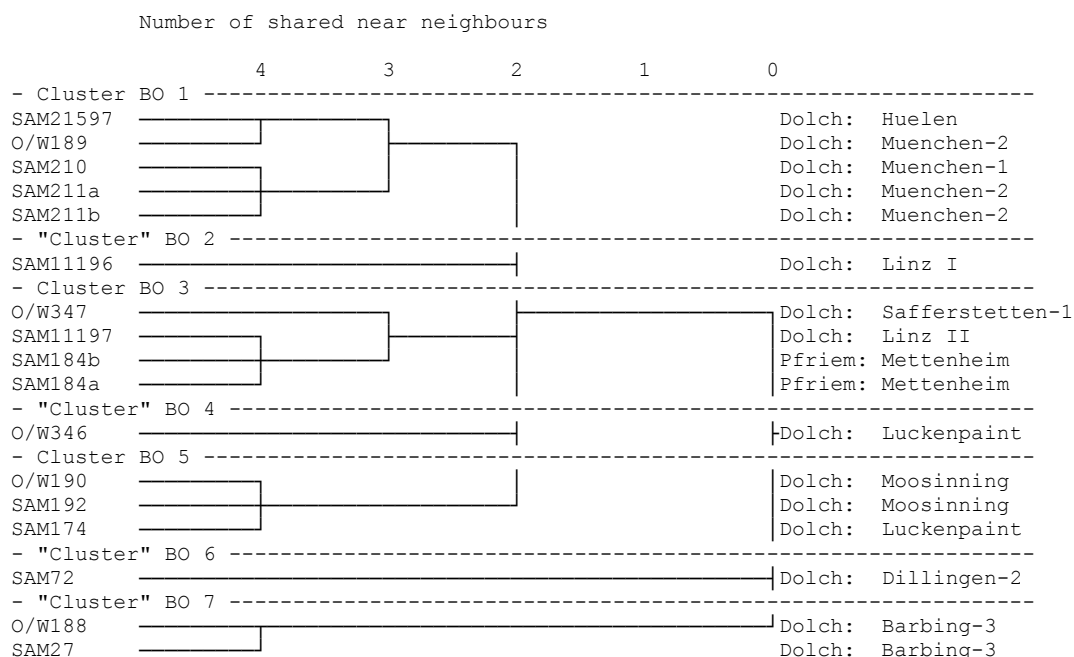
Number of shared near neighbours

4 3 2 1 0

- Cluster BO 1 -----------------------------------------------------------------

SAM21597 Dolch: Huelen
O/W189 Dolch: Muenchen-2
SAM210 Dolch: Muenchen-1
SAM211a Dolch: Muenchen-2
SAM211b Dolch: Muenchen-2

- "Cluster" BO 2 ---------------------------------------------------------------

SAM11196 Dolch: Linz I

- Cluster BO 3 -----------------------------------------------------------------

O/W347 Dolch: Safferstetten-1
SAM11197 Dolch: Linz II
SAM184b Pfriem: Mettenheim
SAM184a Pfriem: Mettenheim

- "Cluster" BO 4 ---------------------------------------------------------------

O/W346 Dolch: Luckenpaint

- Cluster BO 5 -----------------------------------------------------------------

O/W190 Dolch: Moosinning
SAM192 Dolch: Moosinning
SAM174 Dolch: Luckenpaint

- "Cluster" BO 6 ---------------------------------------------------------------

SAM72 Dolch: Dillingen-2

- "Cluster" BO 7 ---------------------------------------------------------------

O/W188 Dolch: Barbing-3
SAM27 Dolch: Barbing-3